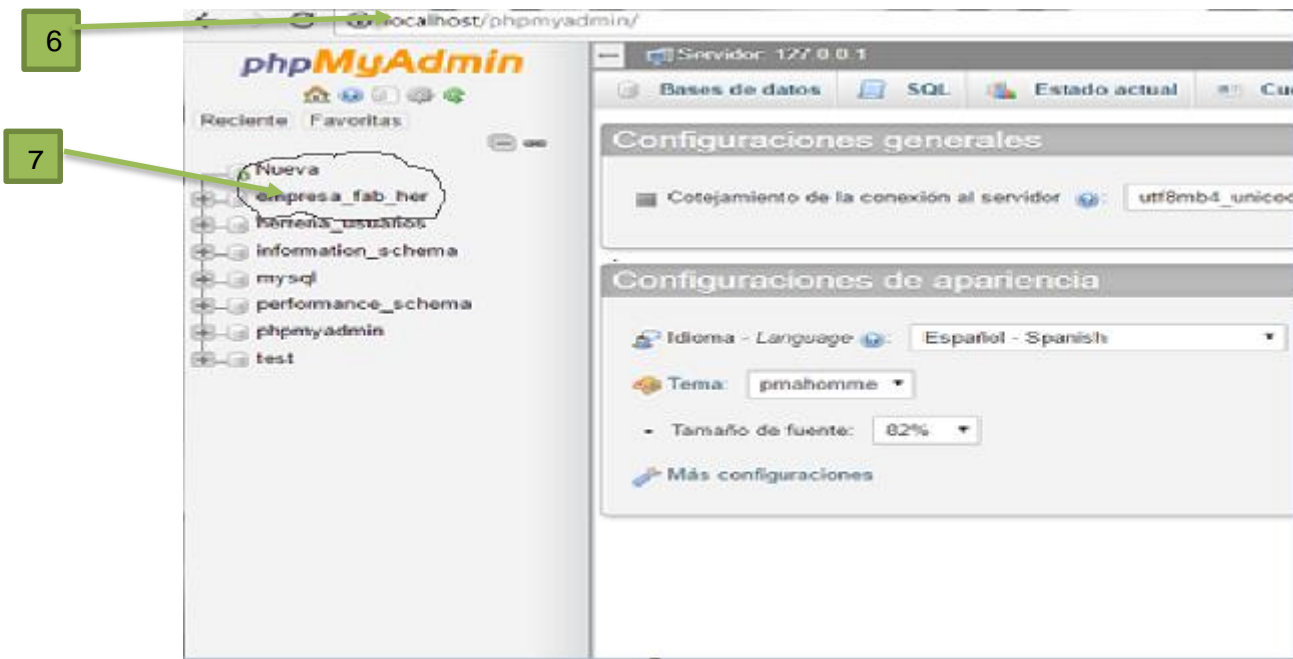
6

localhost/phpmyadmin/

phpMyAdmin

Reciente Favoritas

7

Nueva
empresa_fab_her
ferreria_usuarios
information_schema
mysql
performance_schema
phpmyadmin
test

Servidor: 127.0.0.1

Bases de datos | SQL | Estado actual | Cu

Configuraciones generales

Cotejamiento de la conexión al servidor: utf8mb4_unicod

Configuraciones de apariencia

Idioma - *Language*: Español - Spanish

Tema: pmahomme

Tamaño de fuente: 82%

Más configuraciones